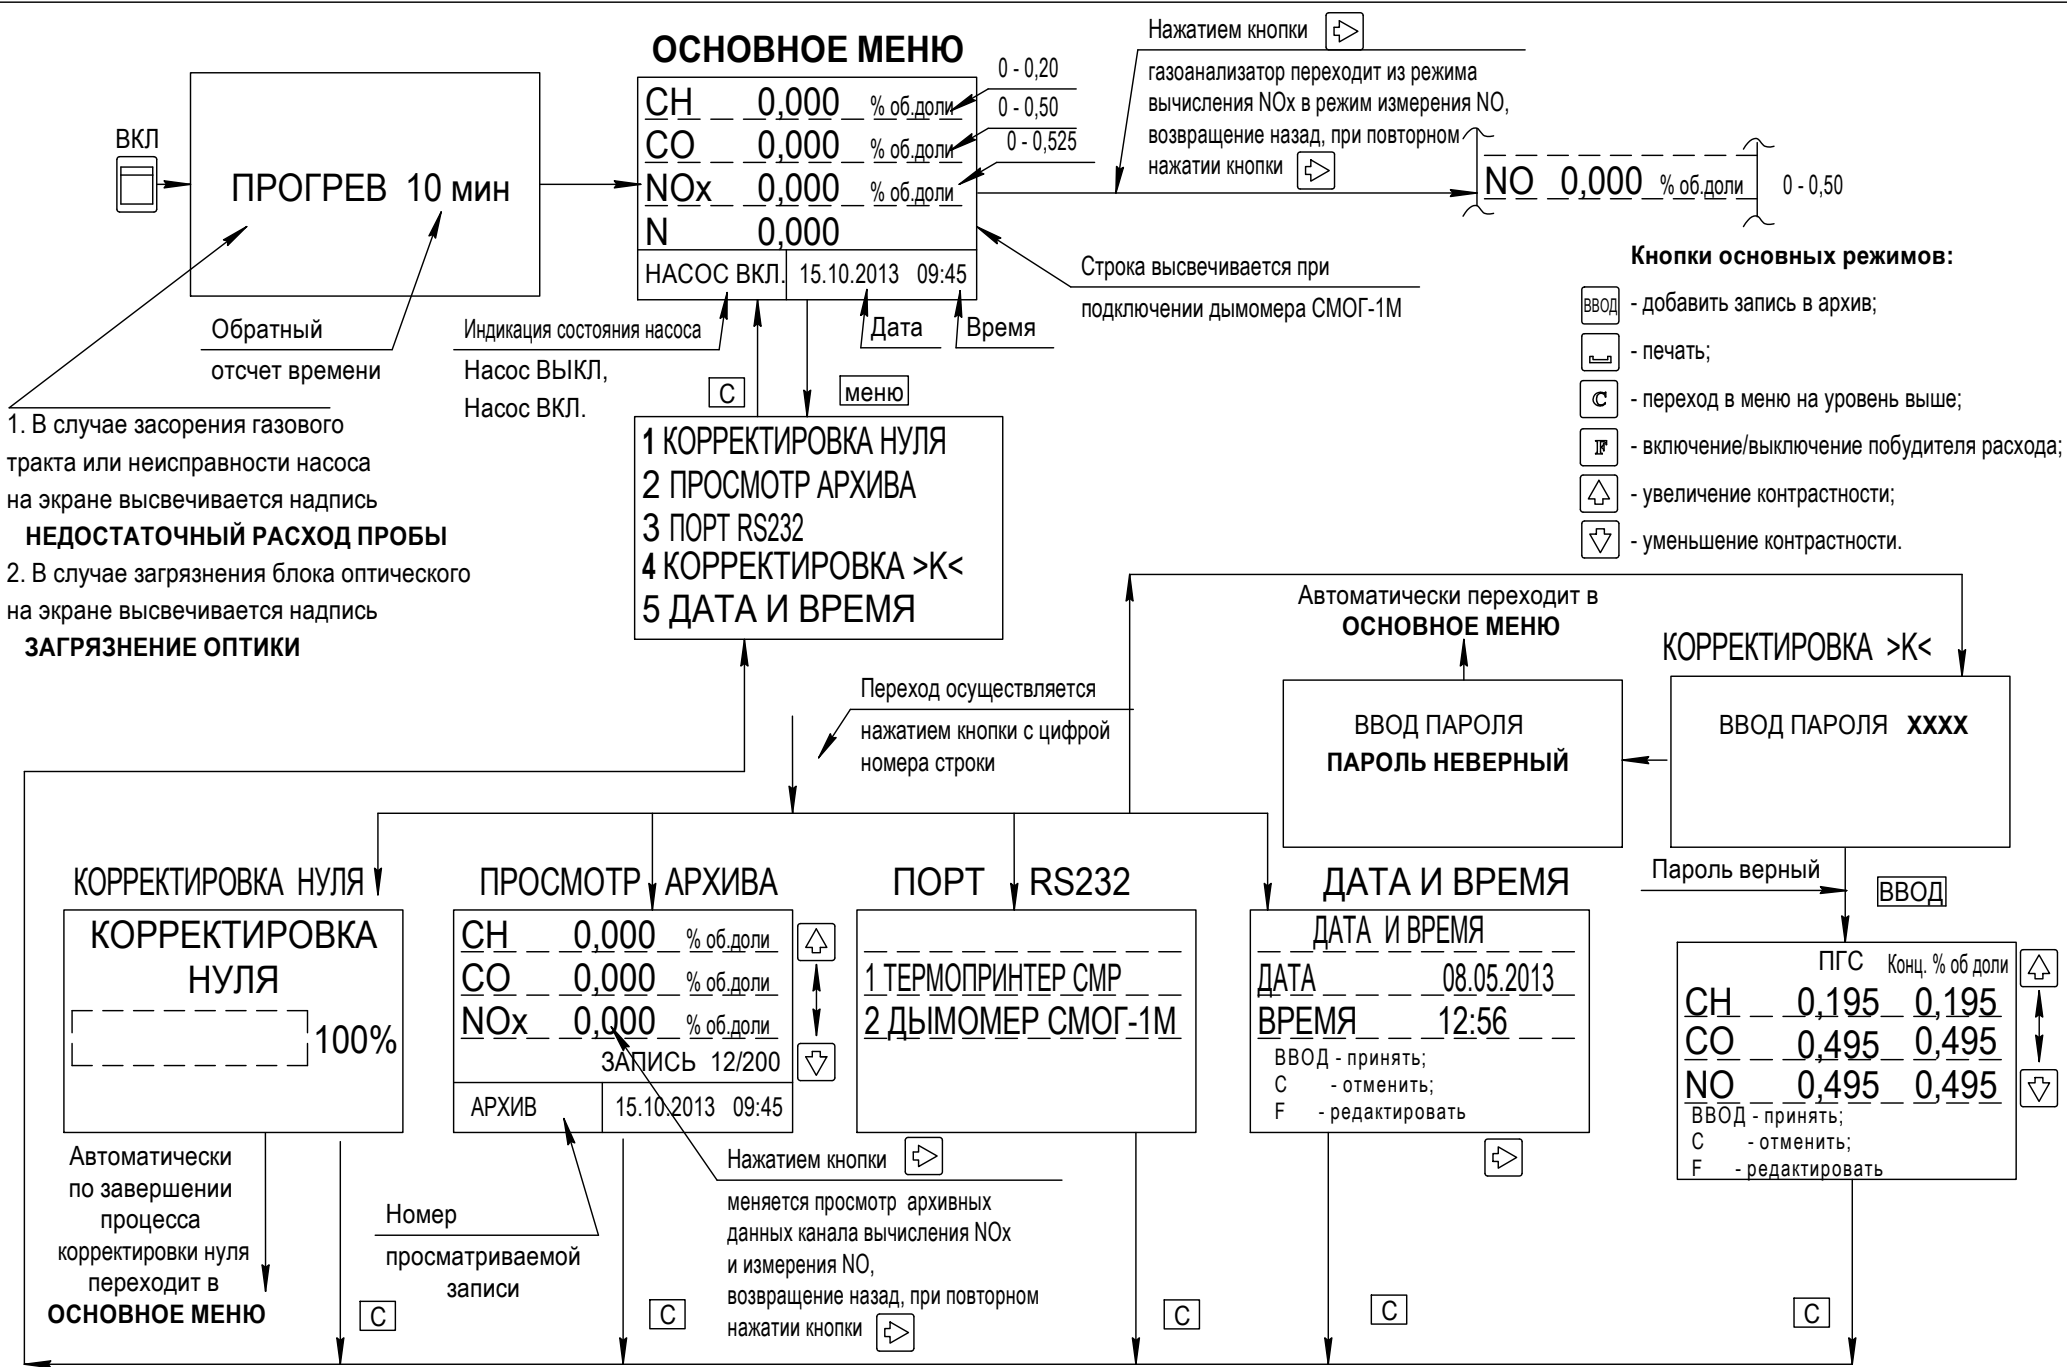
ОСНОВНОЕ МЕНЮ

ВКЛ

ПРОГРЕВ 10 мин

CH 0,000 % об.доли
CO 0,000 % об.доли
NOx 0,000 % об.доли
N 0,000
НАСОС ВКЛ. 15.10.2013 09:45

0 - 0,20
0 - 0,50
0 - 0,525

Нажатием кнопки

газоанализатор переходит из режима вычисления NOx в режим измерения NO, возвращение назад, при повторном нажатии кнопки

NO 0,000 % об.доли

0 - 0,50

Строка высвечивается при подключении дымомера СМОГ-1М

Дата

Время

Обратный отсчет времени

Индикация состояния насоса

Насос ВЫКЛ, Насос ВКЛ.

C

меню

Кнопки основных режимов:

ВВОД - добавить запись в архив;
- печать;
C - переход в меню на уровень выше;
F - включение/выключение побудителя расхода;
- увеличение контрастности;
- уменьшение контрастности.

1. В случае засорения газового тракта или неисправности насоса на экране высвечивается надпись
НЕДОСТАТОЧНЫЙ РАСХОД ПРОБЫ
2. В случае загрязнения блока оптического на экране высвечивается надпись
ЗАГРЯЗНЕНИЕ ОПТИКИ

1 КОРРЕКТИРОВКА НУЛЯ
2 ПРОСМОТР АРХИВА
3 ПОРТ RS232
4 КОРРЕКТИРОВКА >K<
5 ДАТА И ВРЕМЯ

Автоматически переходит в
ОСНОВНОЕ МЕНЮ

КОРРЕКТИРОВКА >K<

Переход осуществляется нажатием кнопки с цифрой номера строки

ВВОД ПАРОЛЯ
ПАРОЛЬ НЕВЕРНЫЙ

ВВОД ПАРОЛЯ XXXX

Пароль верный

ВВОД

КОРРЕКТИРОВКА НУЛЯ

КОРРЕКТИРОВКА НУЛЯ

100%

Автоматически по завершении процесса корректировки нуля переходит в
ОСНОВНОЕ МЕНЮ

C

ПРОСМОТР АРХИВА

CH 0,000 % об.доли
CO 0,000 % об.доли
NOx 0,000 % об.доли
ЗАПИСЬ 12/200
АРХИВ 15.10.2013 09:45

Номер просматриваемой записи

C

Нажатием кнопки

меняется просмотр архивных данных канала вычисления NOx и измерения NO, возвращение назад, при повторном нажатии кнопки

ПОРТ RS232

1 ТЕРМОПРИНТЕР СМР
2 ДЫМОМЕР СМОГ-1М

C

ДАТА И ВРЕМЯ

ДАТА И ВРЕМЯ
ДАТА 08.05.2013
ВРЕМЯ 12:56
ВВОД - принять;
C - отменить;
F - редактировать

C

ПГС Конц. % об доли
CH 0,195 0,195
CO 0,495 0,495
NO 0,495 0,495
ВВОД - принять;
C - отменить;
F - редактировать

C